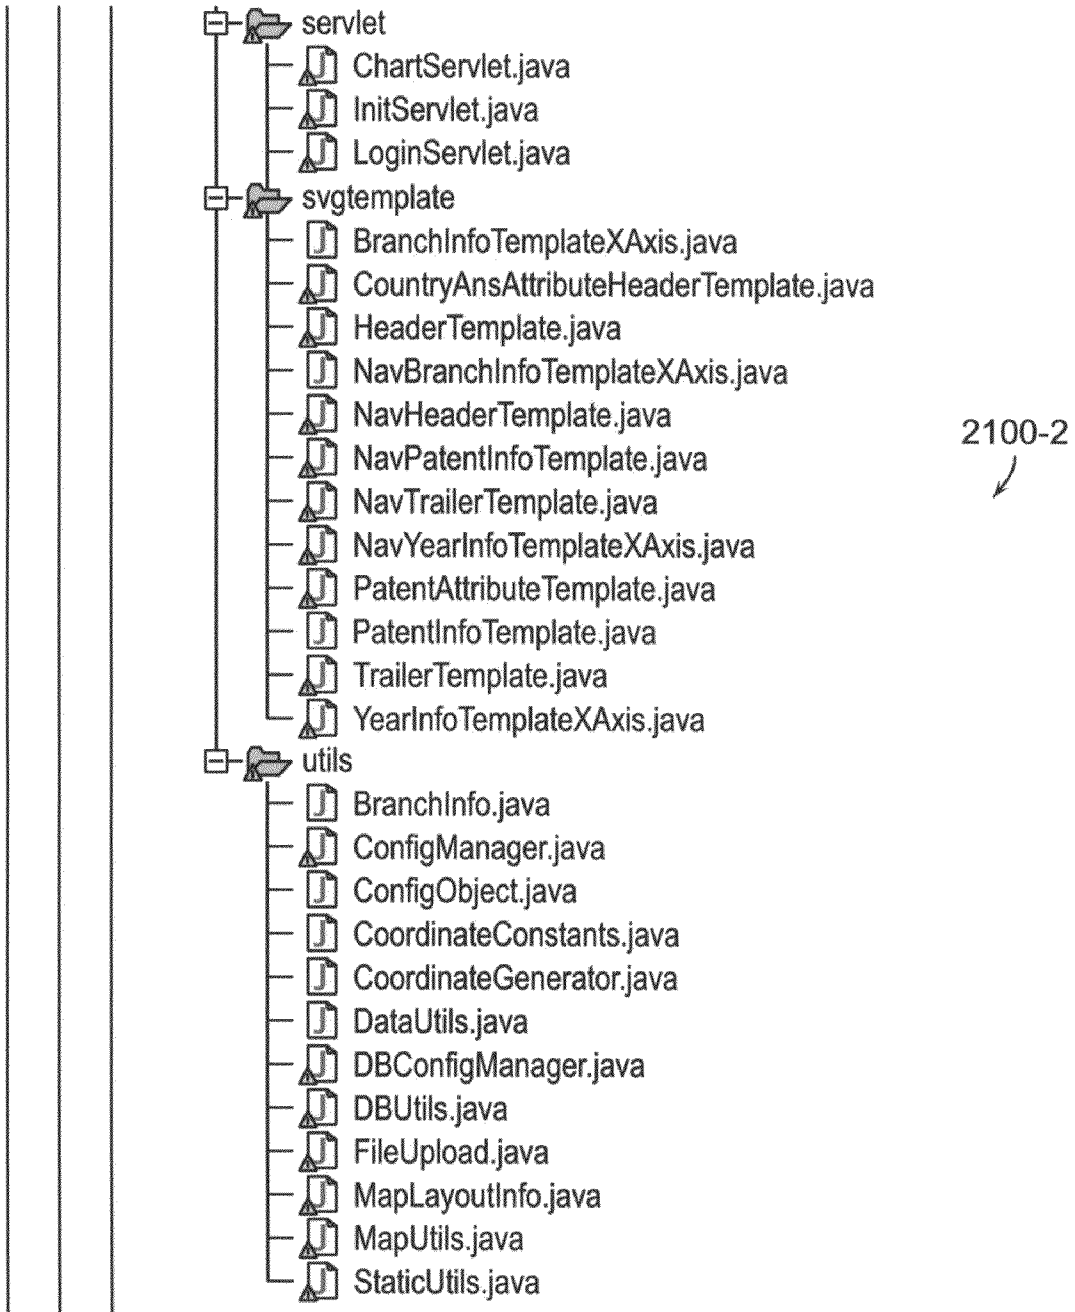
servlet
ChartServlet.java
InitServlet.java
LoginServlet.java
svgtemplate
BranchInfoTemplateXAxis.java
CountryAnsAttributeHeaderTemplate.java
HeaderTemplate.java
NavBranchInfoTemplateXAxis.java
NavHeaderTemplate.java
NavPatentInfoTemplate.java
NavTrailerTemplate.java
NavYearInfoTemplateXAxis.java
PatentAttributeTemplate.java
PatentInfoTemplate.java
TrailerTemplate.java
YearInfoTemplateXAxis.java
utils
BranchInfo.java
ConfigManager.java
ConfigObject.java
CoordinateConstants.java
CoordinateGenerator.java
DataUtils.java
DBConfigManager.java
DBUtils.java
FileUpload.java
MapLayoutInfo.java
MapUtils.java
StaticUtils.java

2100-2